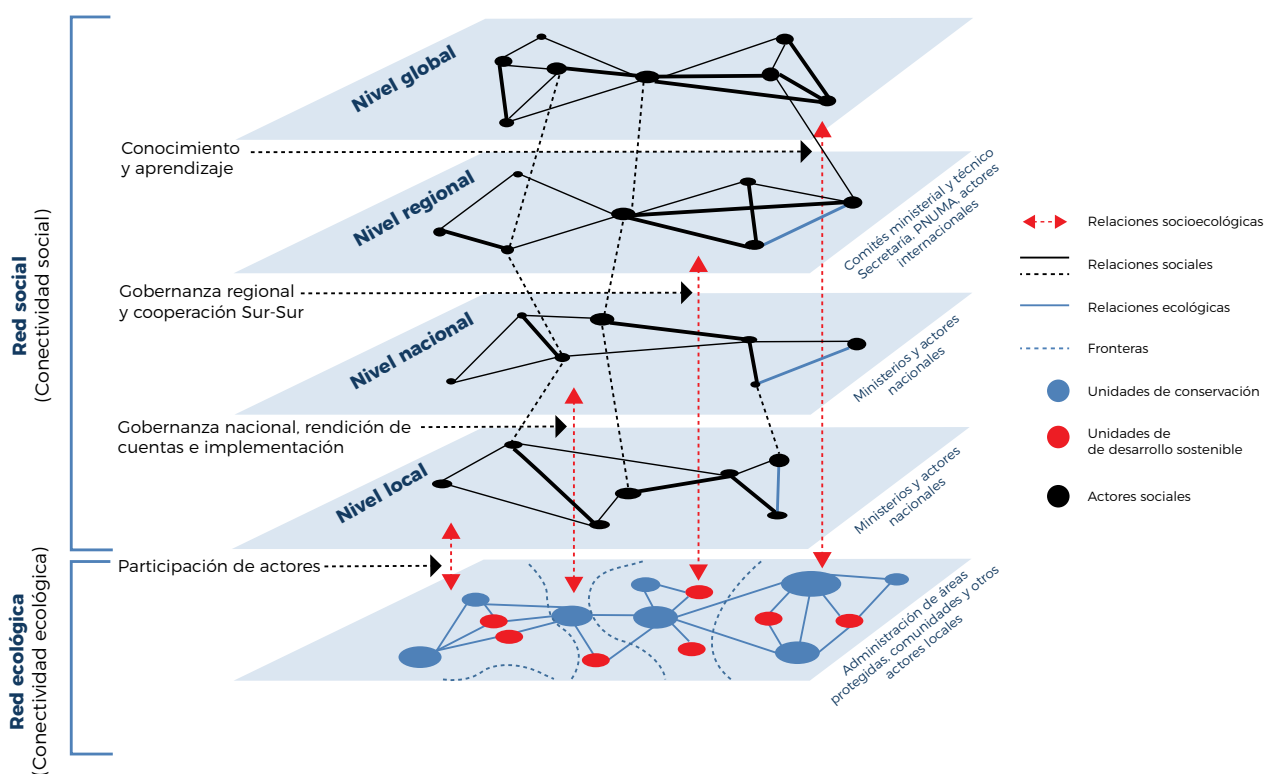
Red social
(Conectividad social)

Red ecológica
(Conectividad ecológica)

Nivel global

Conocimiento y aprendizaje

Nivel regional

Comités ministerial y técnico Secretaría PNUMA, actores internacionales

Gobernanza regional y cooperación Sur-Sur

Nivel nacional

Ministerios y actores nacionales

Gobernanza nacional, rendición de cuentas e implementación

Nivel local

Ministerios y actores nacionales

Participación de actores

Administración de áreas protegidas, comunidades y otros actores locales

Relaciones socioecológicas

Relaciones sociales

Relaciones ecológicas

Fronteras

Unidades de conservación

Unidades de de desarrollo sostenible

Actores sociales